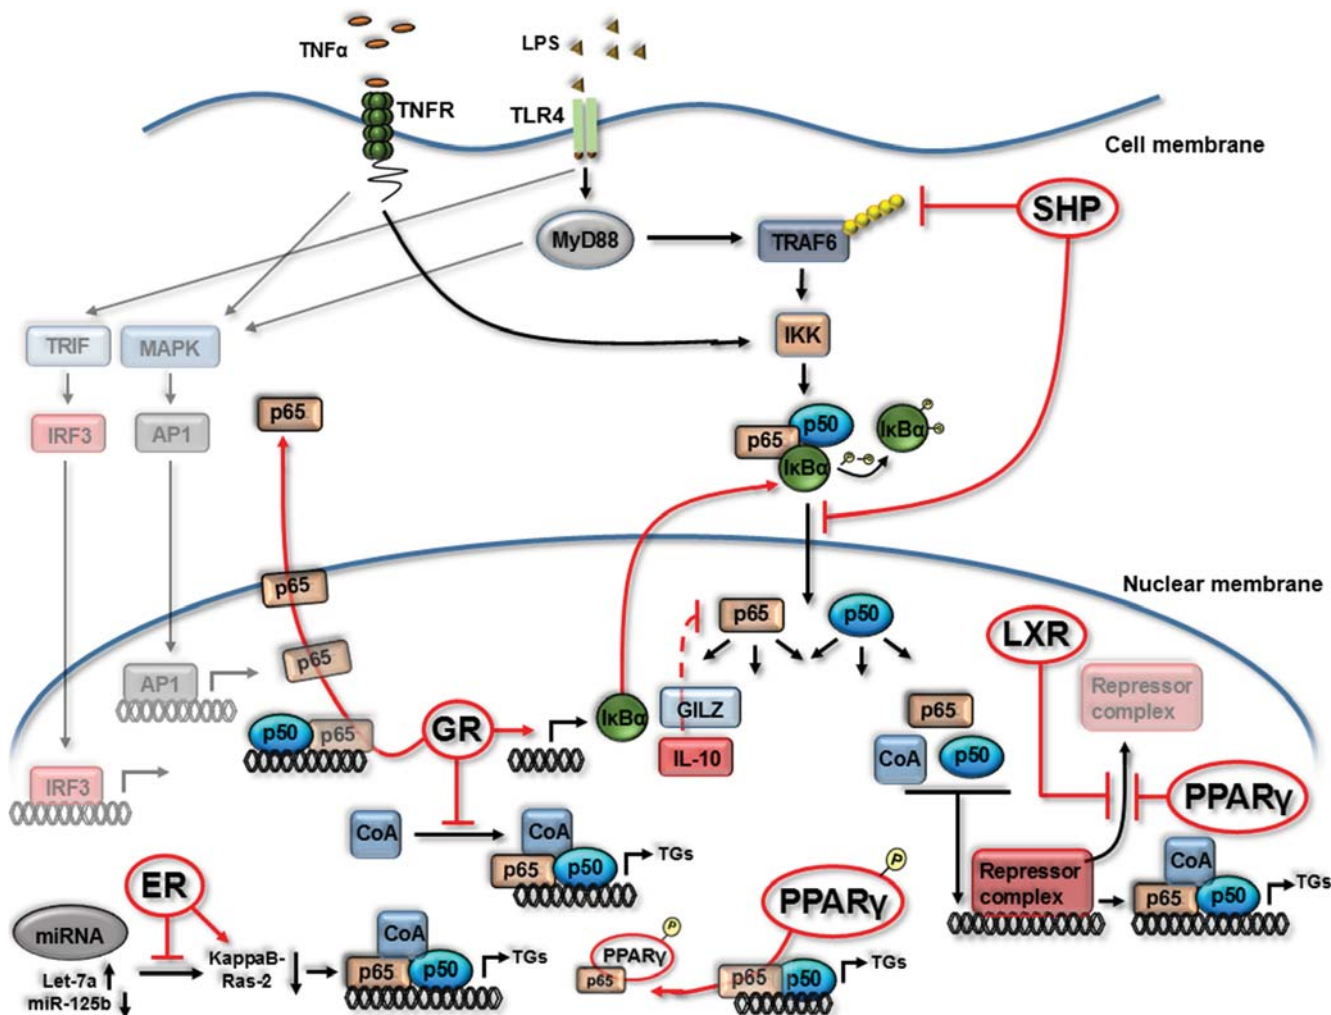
TNFα
LPS
TNFR
TLR4
Cell membrane
SHP
MyD88
TRAF6
TRIF
MAPK
IKK
IRF3
AP1
p65
p50
p65
IκBα
IκBα
P
Nuclear membrane
p65
p65
p50
LXR
AP1
p65
Repressor complex
p50
p65
GR
IκBα
GILZ
p65
IL-10
CoA
p50
IRF3
PPARγ
CoA
CoA
p65
p50
TGs
P
ER
PPARγ
Repressor complex
CoA
miRNA
CoA
P
p65
p50
TGs
KappaB-Ras-2
PPARγ
Let-7a
miR-125b
p65
p50
TGs
p65
p65
p50
TGs